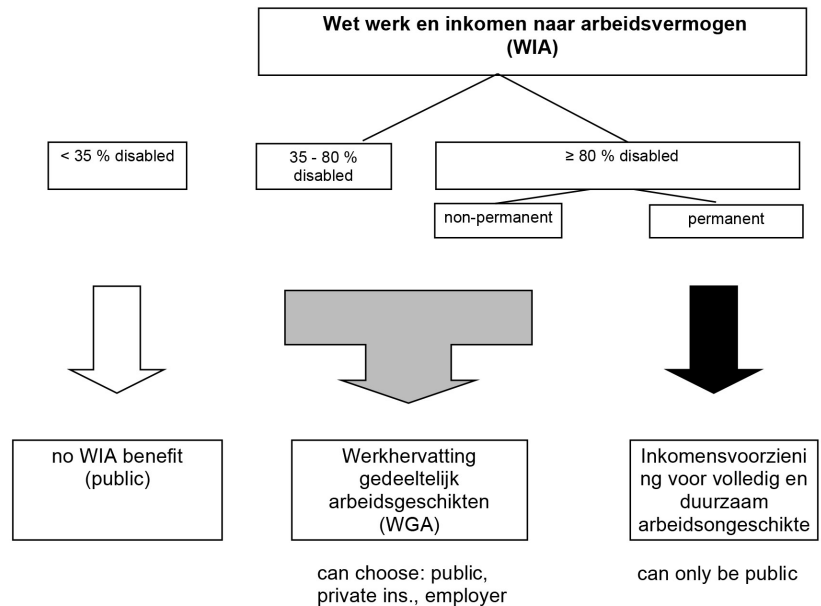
Wet werk en inkomen naar arbeidsvermogen (WIA)

< 35 % disabled

35 - 80 % disabled

≥ 80 % disabled

non-permanent

permanent

no WIA benefit (public)

Werkhervatting gedeeltelijk arbeidsgeschikten (WGA)

can choose: public, private ins., employer

Inkomensvoorziening voor volledig en duurzaam arbeidsongeschikte

can only be public